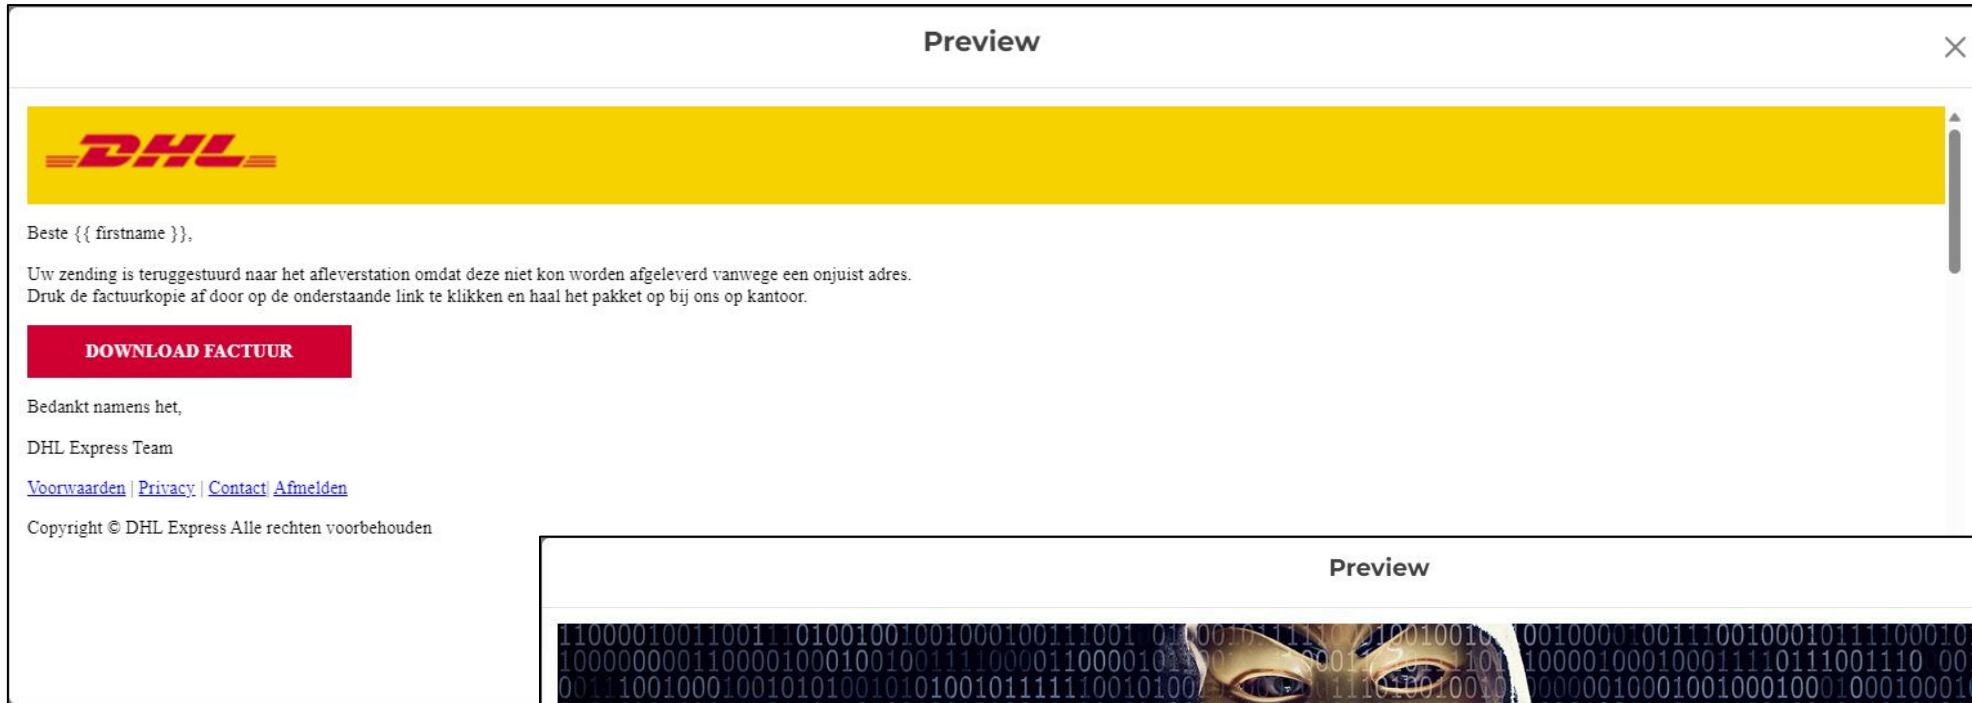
Preview

DHL

Beste {{ firstname }},

Uw zending is teruggestuurd naar het afleverstation omdat deze niet kon worden afgeleverd vanwege een onjuist adres.
Druk de factuurkopie af door op de onderstaande link te klikken en haal het pakket op bij ons op kantoor.

DOWNLOAD FACTUUR

Bedankt namens het,

DHL Express Team

Voorwaarden | Privacy | Contact| Afmelden

Copyright © DHL Express Alle rechten voorbehouden

Preview

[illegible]